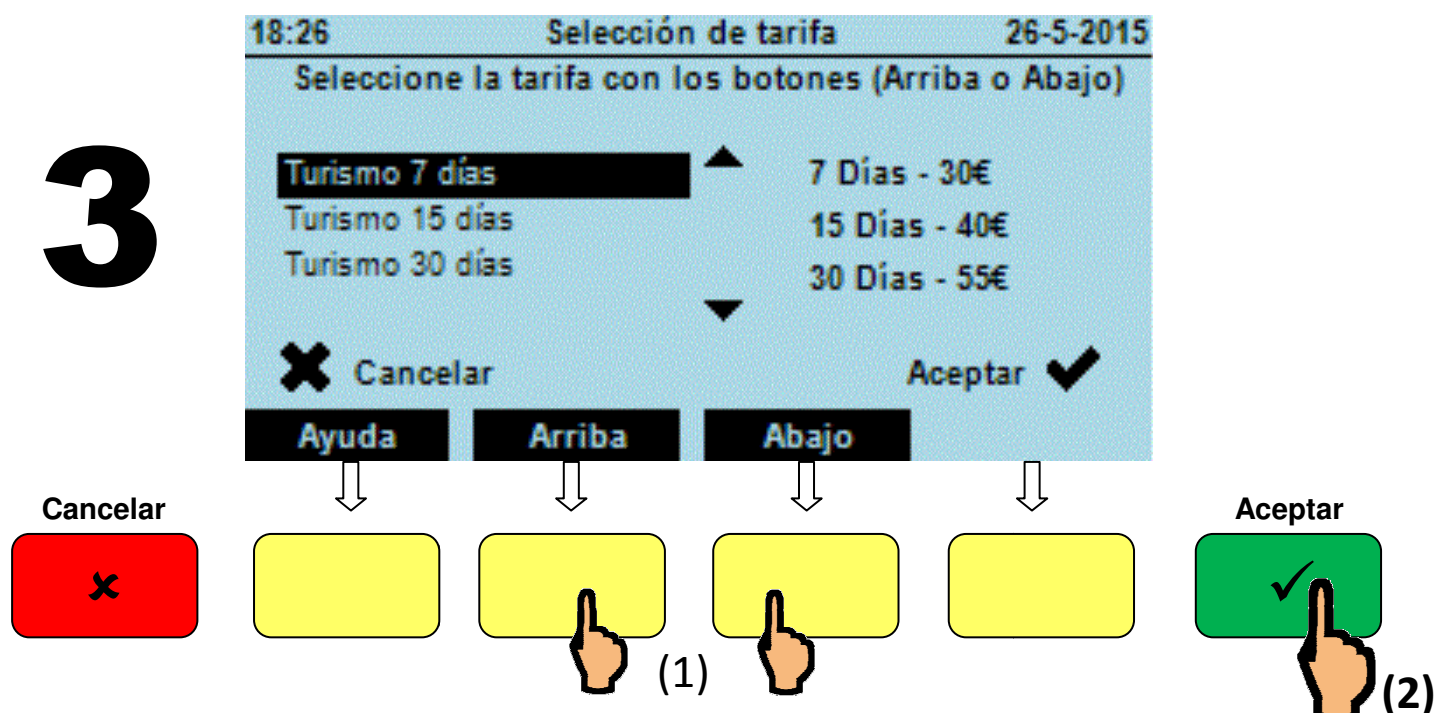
3

18:26 Selección de tarifa 26-5-2015

Seleccione la tarifa con los botones (Arriba o Abajo)

Turismo 7 días
Turismo 15 días
Turismo 30 días

7 Días - 30€
15 Días - 40€
30 Días - 55€

Cancelar

Aceptar

Ayuda
Arriba
Abajo

Cancelar

Aceptar

(1)

(2)